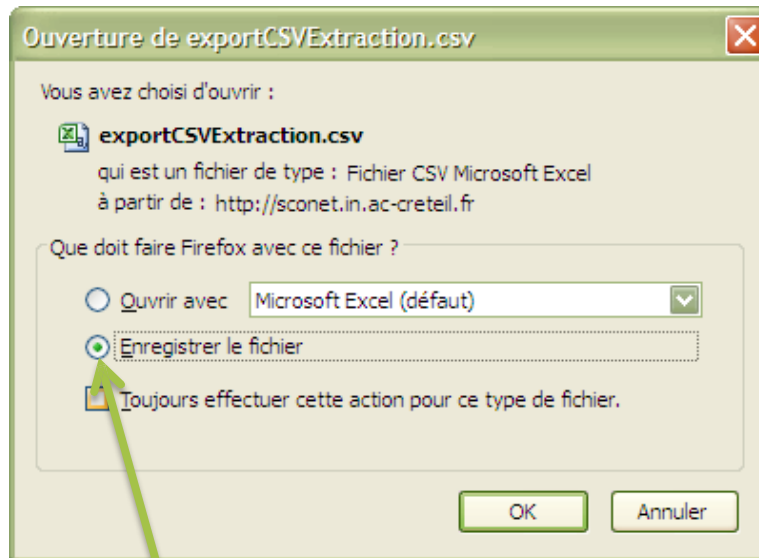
Ouverture de exportCSVExtraction.csv

Vous avez choisi d'ouvrir :

exportCSVExtraction.csv
qui est un fichier de type : Fichier CSV Microsoft Excel
à partir de : http://sconet.in.ac-creteil.fr

Que doit faire Firefox avec ce fichier ?

Ouvrir avec Microsoft Excel (défaut)

Enregistrer le fichier

Toujours effectuer cette action pour ce type de fichier.

OK Annuler